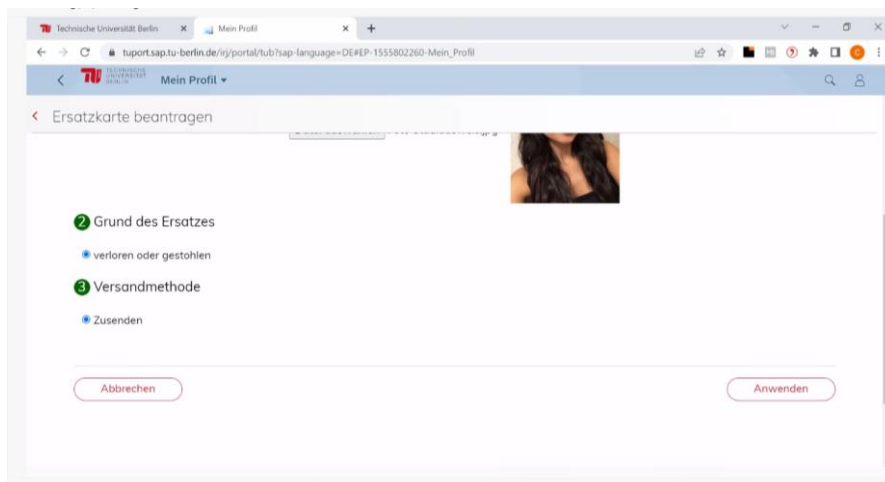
Technische Universität Berlin
Mein Profil
tuport.sap.tu-berlin.de/irj/portal/tub?sap-language=DE#EP-1555802260-Mein_Profil
TECHNISCHE UNIVERSITÄT BERLIN
Mein Profil
Ersatzkarte beantragen
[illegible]
2 Grund des Ersatzes
verloren oder gestohlen
3 Versandmethode
Zusenden
Abbrechen
Anwenden